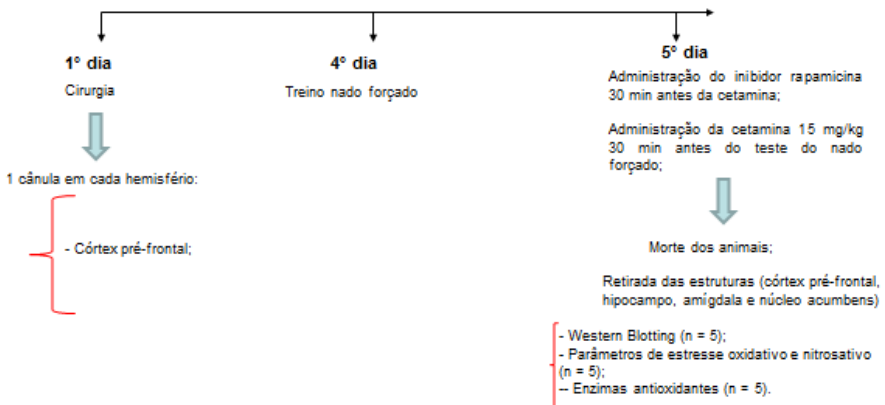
1º dia
Cirurgia

1 cânula em cada hemisfério:

- Córtex pré-frontal;

4º dia
Treino nado forçado

5º dia
Administração do inibidor rapamicina 30 min antes da cetamina;

Administração da cetamina 15 mg/kg 30 min antes do teste do nado forçado;

Morte dos animais;

Retirada das estruturas (córtex pré-frontal, hipocampo, amígdala e núcleo acumbens)

- Western Blotting (n = 5);
- Parâmetros de estresse oxidativo e nitrosativo (n = 5);
-- Enzimas antioxidantes (n = 5).